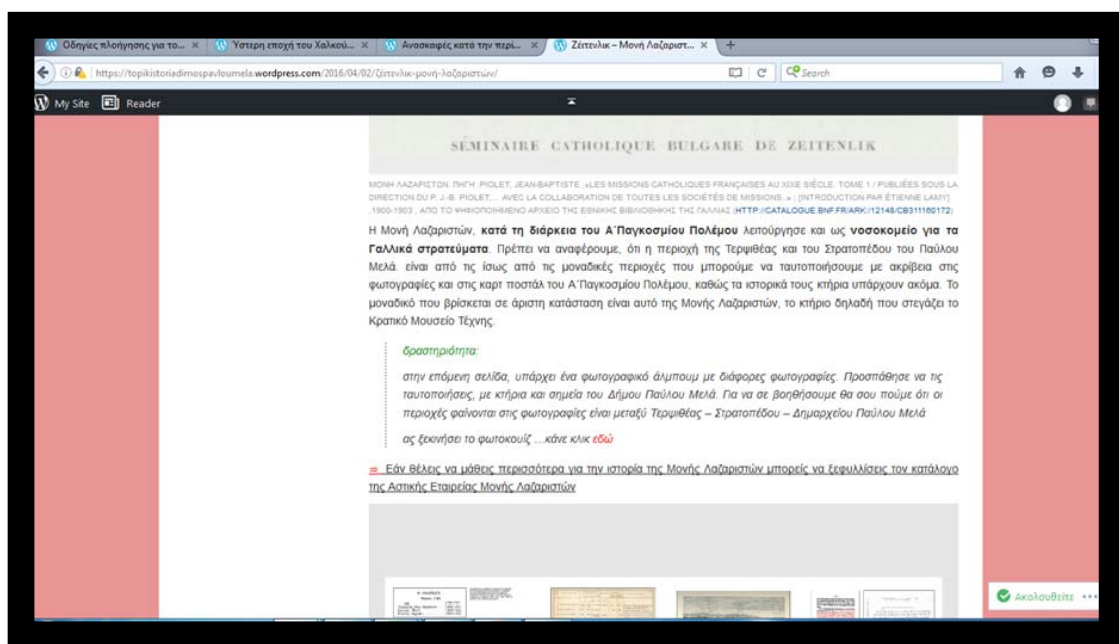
Οδηγίες πλοήγησης για το... × Ύστερη εποχή του Χαλκού... × Ανασκαφές κατά την περί... × Ζέιτενλικ – Μονή Λαζαριστ... × +

https://topikistoriadimospavloumela.wordpress.com/2016/04/02/ζέιτενλικ-μονή-λαζαριστών/

Search

My Site Reader

SÉMINAIRE CATHOLIQUE BULGARE DE ZEITENLIK

ΜΟΝΗ ΛΑΖΑΡΙΣΤΩΝ. ΠΗΓΗ: PIOLET, JEAN-BAPTISTE. «LES MISSIONS CATHOLIQUES FRANÇAISES AU XIXE SIÈCLE. TOME 1 / PUBLIÉES SOUS LA DIRECTION DU P. J.-B. PIOLET,... AVEC LA COLLABORATION DE TOUTES LES SOCIÉTÉS DE MISSIONS...» | [INTRODUCTION PAR ÉTIENNE LAMY] ,1900-1903 , ΑΠΟ ΤΟ ΨΗΦΙΟΠΟΙΗΜΕΝΟ ΑΡΧΕΙΟ ΤΗΣ ΕΘΝΙΚΗΣ ΒΙΒΛΙΟΘΗΚΗΣ ΤΗΣ ΓΑΛΛΙΑΣ (HTTP://CATALOGUE.BNF.FR/ARK:/12148/CB311160172)

Η Μονή Λαζαριστών, **κατά τη διάρκεια του Α΄Παγκοσμίου Πολέμου** λειτούργησε και ως **νοσοκομείο για τα Γαλλικά στρατεύματα**. Πρέπει να αναφέρουμε, ότι η περιοχή της Τερψιθέας και του Στρατοπέδου του Παύλου Μελά είναι από τις ίσως από τις μοναδικές περιοχές που μπορούμε να ταυτοποιήσουμε με ακρίβεια στις φωτογραφίες και στις καρτ ποστάλ του Α΄Παγκοσμίου Πολέμου, καθώς τα ιστορικά τους κτήρια υπάρχουν ακόμα. Το μοναδικό που βρίσκεται σε άριστη κατάσταση είναι αυτό της Μονής Λαζαριστών, το κτήριο δηλαδή που στεγάζει το Κρατικό Μουσείο Τέχνης.

δραστηριότητα:

στην επόμενη σελίδα, υπάρχει ένα φωτογραφικό άλμπουμ με διάφορες φωτογραφίες. Προσπάθησε να τις ταυτοποιήσεις, με κτήρια και σημεία του Δήμου Παύλου Μελά. Για να σε βοηθήσουμε θα σου πούμε ότι οι περιοχές φαίνονται στις φωτογραφίες είναι μεταξύ Τερψιθέας – Στρατοπέδου – Δημαρχείου Παύλου Μελά

ας ξεκινήσει το φωτοκουίζ ...κάνε κλικ εδώ

Εάν θέλεις να μάθεις περισσότερα για την ιστορία της Μονής Λαζαριστών μπορείς να ξεφυλλίσεις τον κατάλογο της Αστικής Εταιρείας Μονής Λαζαριστών

Ακολουθείτε